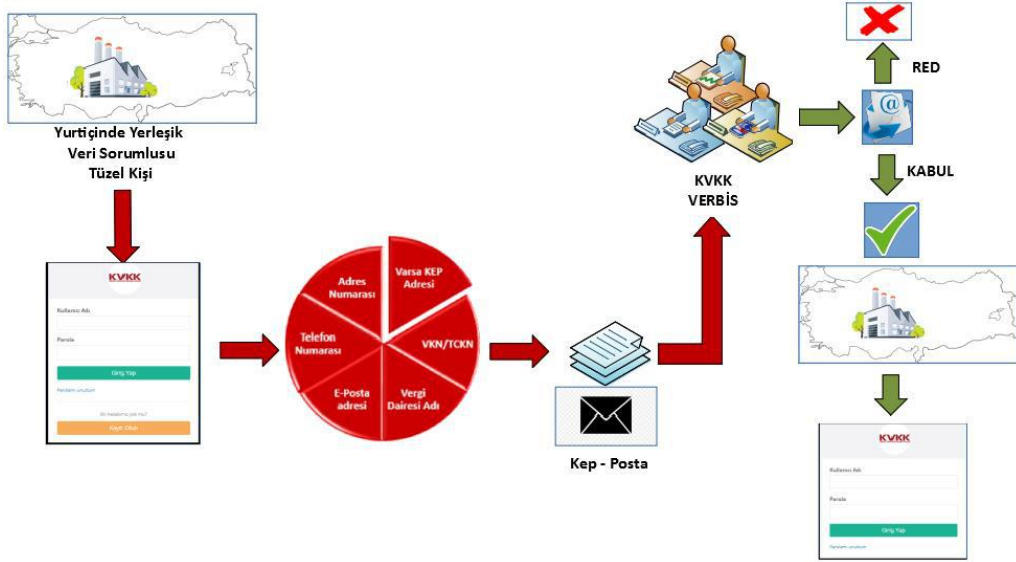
Yurtiçinde Yerleşik Veri Sorumlusu Tüzel Kişi

KVKK

Kullanıcı Adı

Parola

Giriş Yap

Parolamı unuttum

Bir hesabınız yok mu?

Kayıt Olun

Adres Numarası

Varsa KEP Adresi

Telefon Numarası

VKN/TCKN

E-Posta adresi

Vergi Dairesi Adı

Kep - Posta

KVKK VERBİS

RED

KABUL

KVKK

Kullanıcı Adı

Parola

Giriş Yap

Parolamı unuttum